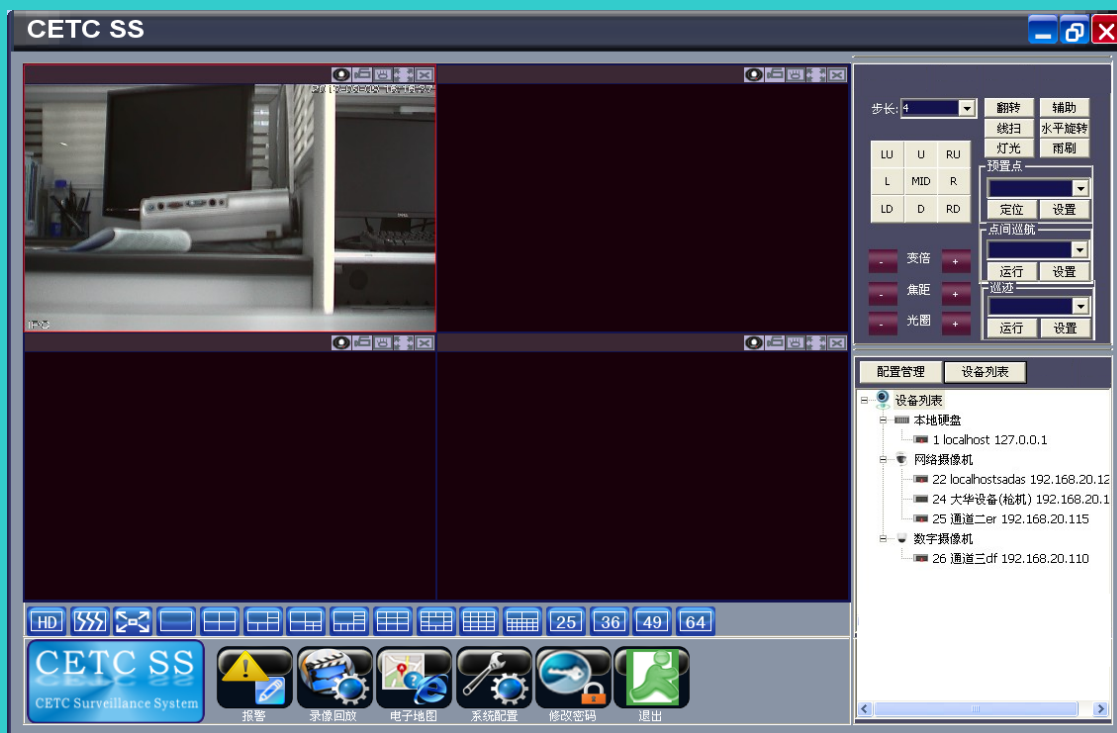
CETC SS

步长: 4
翻转 辅助
线扫 水平旋转
灯光 雨刷

| LU | U | RU |
|---|---|---|
| L | MID | R |
| LD | D | RD |

预置点
定位 设置
点间巡航
运行 设置
巡迹
运行 设置

- 变倍 +
- 焦距 +
- 光圈 +

配置管理 设备列表

设备列表
本地硬盘
1 localhost 127.0.0.1
网络摄像机
22 localhostsadas 192.168.20.12
24 大华设备(枪机) 192.168.20.1
25 通道二er 192.168.20.115
数字摄像机
26 通道三df 192.168.20.110

HD 25 36 49 64

CETC SS
CETC Surveillance System
报警 录像回放 电子地图 系统配置 修改密码 退出